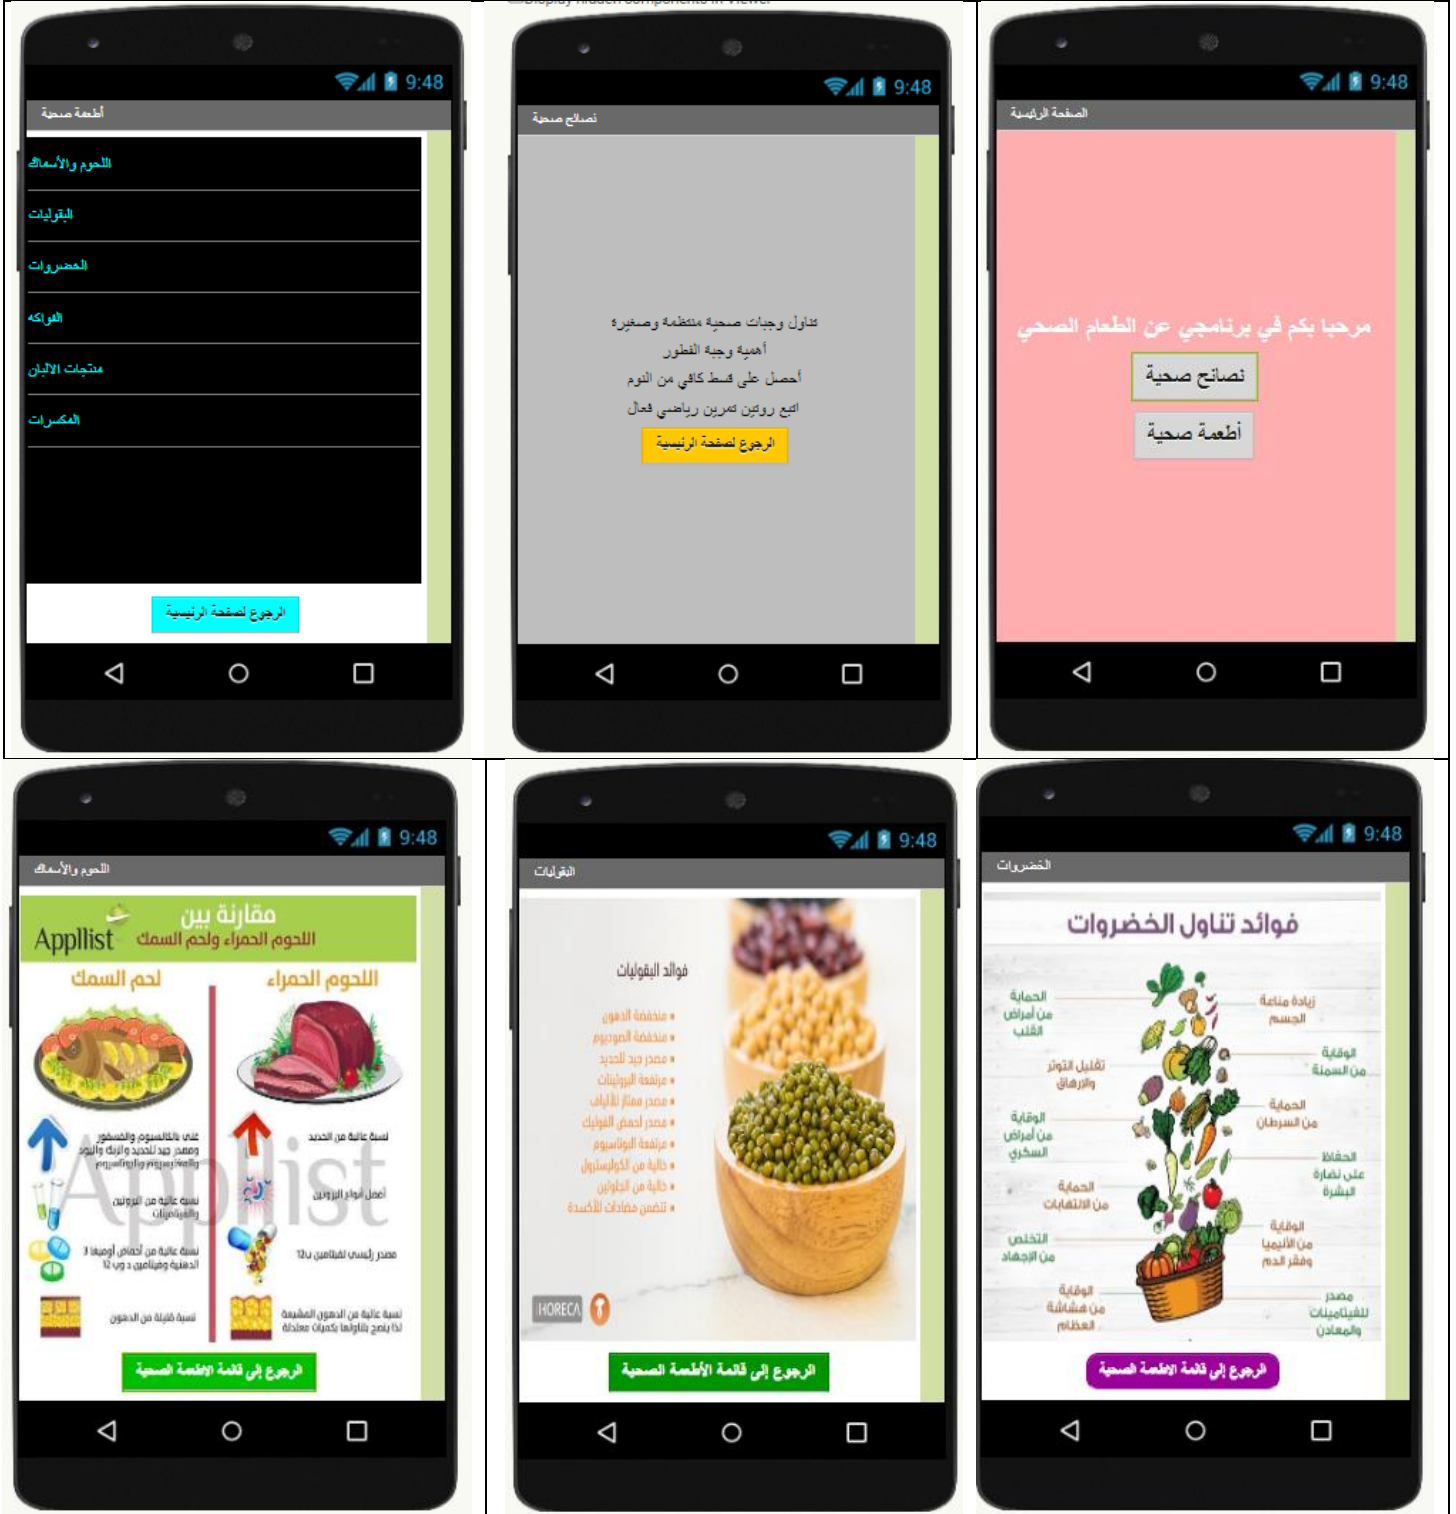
9:48
أطعمة صحية
اللحوم والأسماك
البقوليات
الخضروات
الفواكه
منتجات الالبان
المكسرات
الرجوع لصفحة الرئيسية

9:48
نصائح صحية
تناول وجبات صحية منتظمة وصغيرة
أهمية وجبة الفطور
أحصل على قسط كافي من النوم
اتبع روتين تمرين رياضي فعال
الرجوع لصفحة الرئيسية

9:48
الصفحة الرئيسية
مرحبا بكم في برنامجي عن الطعام الصحي
نصائح صحية
أطعمة صحية

9:48
اللحوم والأسماك
مقارنة بين اللحوم الحمراء ولحم السمك
Appllist
لحم السمك
اللحوم الحمراء
غني بالكالسيوم والفسفور
نسبة عالية من الحديد
نسبة عالية من البروتين والفيتامين
أفضل أنواع البروتين
نسبة عالية من أحماض أوميغا 3 الدهنية وفيتامين د و 12
مصدر رئيسي لفيتامين 12ب
نسبة قليلة من الدهون
نسبة عالية من الدهون المشبعة لذا ينصح بتناولها بكميات معتدلة
Applist
الرجوع إلى قائمة الاطعمة الصحية

9:48
البقوليات
فوائد البقوليات
منخفضة الدهون
منخفضة الصوديوم
مصدر جيد للحديد
غنية بالبروتين
مصدر ممتاز للألياف
مصدر جيد للفولات
غنية بالبوتاسيوم
خالية من الكوليسترول
خالية من الجلوتين
تتضمن مضادات الأكسدة
HORECA
الرجوع إلى قائمة الأطعمة الصحية

9:48
الخضروات
فوائد تناول الخضروات
الحماية من أمراض القلب
زيادة مناعة الجسم
تقليل التوتر والإرهاق
الوقاية من السمنة
الوقاية من أمراض السكري
الحماية من السرطان
الحماية من الالتهابات
الحفاظ على نضارة البشرة
التخلص من الإجهاد
الوقاية من الأنيميا وفقر الدم
الوقاية من هشاشة العظام
مصدر للفيتامينات والمعادن
الرجوع إلى قائمة الاطعمة الصحية